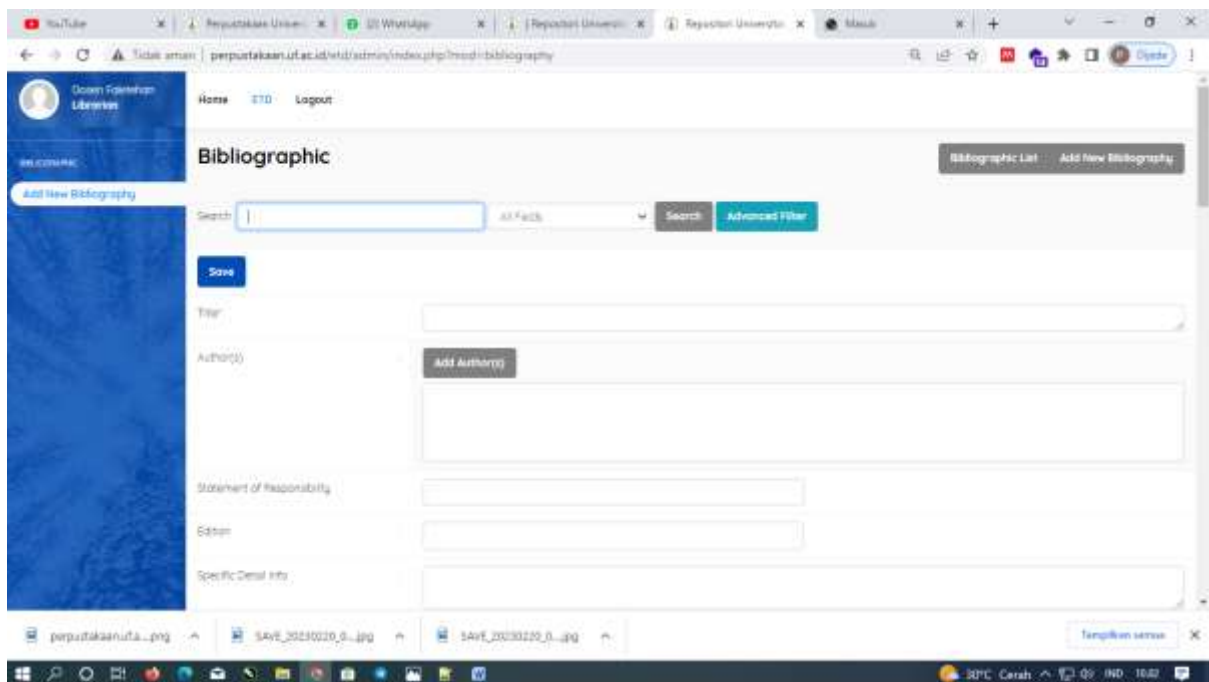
YouTube | Perpustakaan Univer | (2) WhatsApp | [Repositori Universi | Repositori Universita | Masuk

Tidak aman | perpustakaan.ut.ac.id/etd/admin/index.php?mod=bibliography

Dosen Fakultas
Librarian

BIBLIOGRAPHIC

Add New Bibliography

Home ETD Logout

Bibliographic

Bibliographic List Add New Bibliography

Search All Fields Search Advanced Filter

Save

Title

Author(s)

Add Author(s)

Statement of Responsibility

Edition

Specific Detail Info

perpustakaanut.a....png SAVE_20230220_0....jpg SAVE_20230220_0....jpg

Tampilkan semua

30°C Cerah IND 10:02